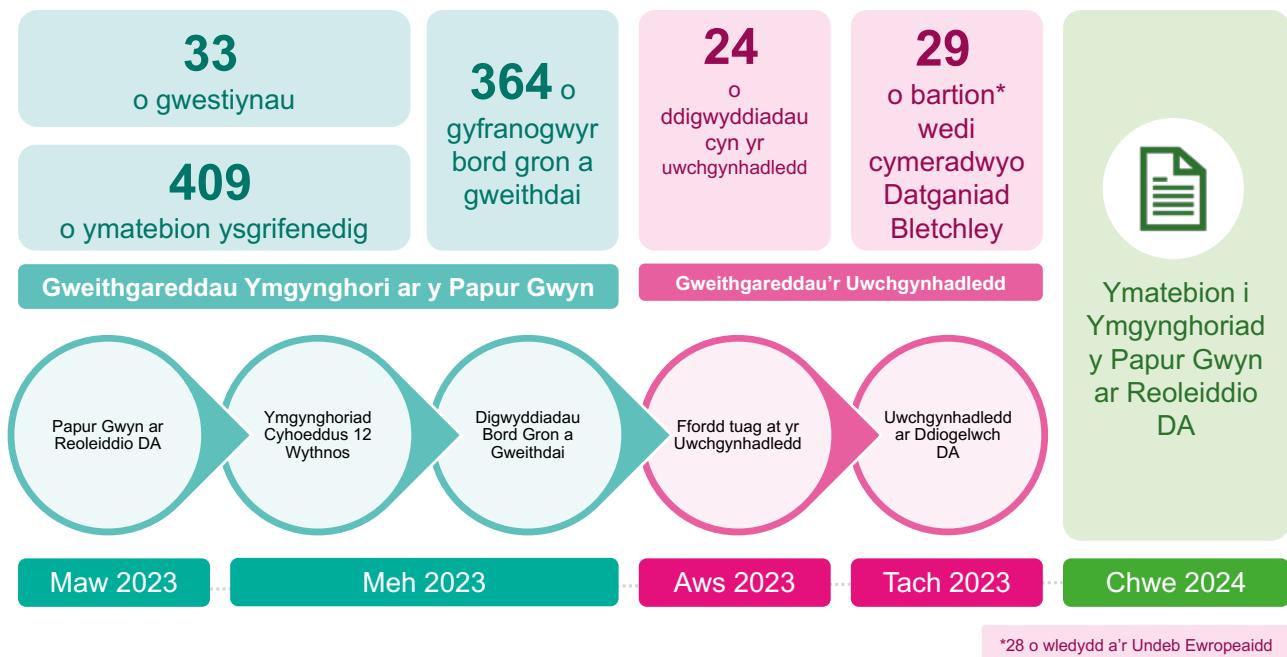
33
o gwestiynau

409
o ymatebion ysgrifenedig

364 o
gyfranogwyr bord gron a gweithdai

24
o ddigwyddiadau cyn yr uwchgynhadledd

29
o bartion* wedi cymeradwyo Datganiad Bletchley

Gweithgareddau Ymgynghori ar y Papur Gwyn

Gweithgareddau'r Uwchgynhadledd

Ymatebion i Ymgynghoriad y Papur Gwyn ar Reoleiddio DA

Papur Gwyn ar Reoleiddio DA

Ymgynghoriad Cyhoeddus 12 Wythnos

Digwyddiadau Bord Gron a Gweithdai

Ffordd tuag at yr Uwchgynhadledd

Uwchgynhadledd ar Ddiogelwch DA

Maw 2023

Meh 2023

Aws 2023

Tach 2023

Chwe 2024

*28 o wledydd a'r Undeb Ewropeaidd